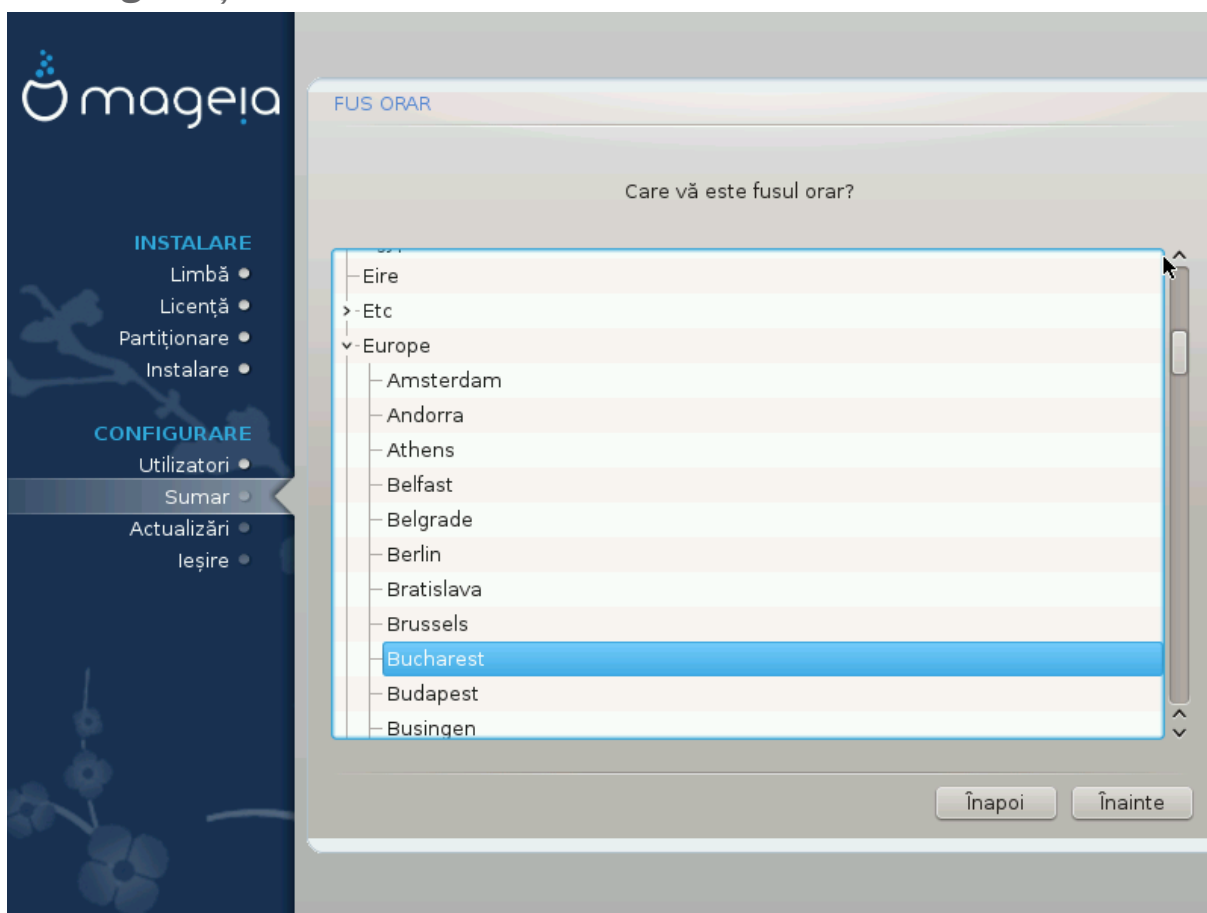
mageia

INSTALARE
Limbă
Licență
Partiționare
Instalare

CONFIGURARE
Utilizatori
Sumar
Actualizări
Ieșire

FUS ORAR

Care vă este fusul orar?

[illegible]
Eire
Etc
Europe
Amsterdam
Andorra
Athens
Belfast
Belgrade
Berlin
Bratislava
Brussels
Bucharest
Budapest
Busingen

Înapoi
Înainte